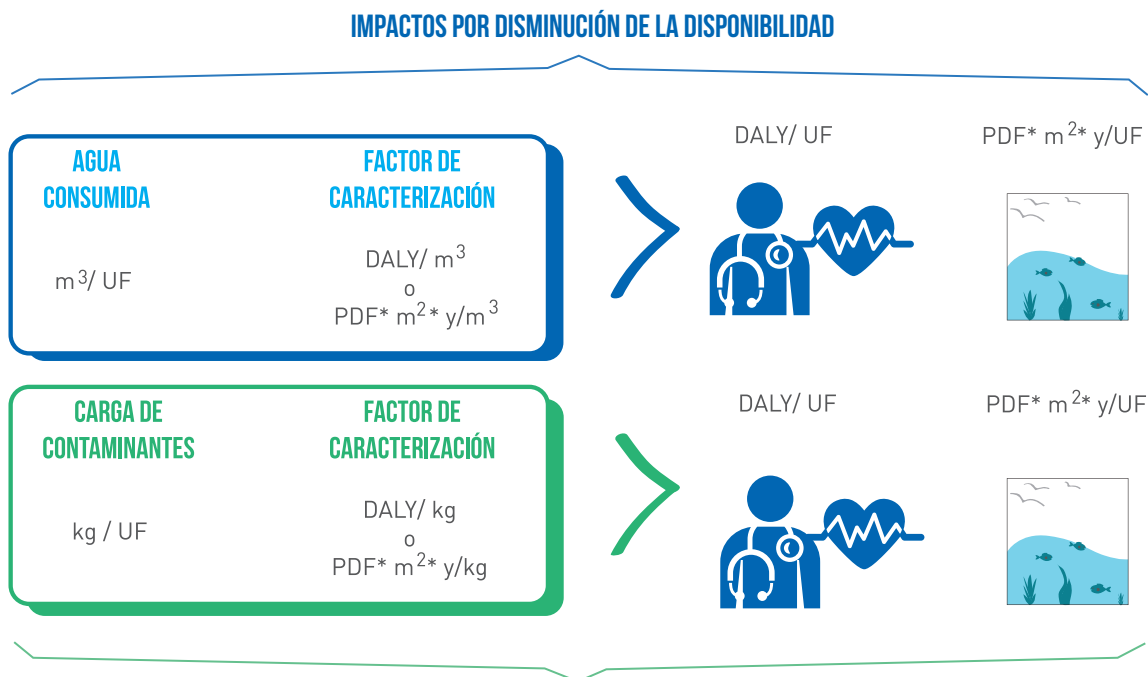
IMPACTOS POR DISMINUCIÓN DE LA DISPONIBILIDAD

AGUA CONSUMIDA

$m^3$/ UF

FACTOR DE CARACTERIZACIÓN

DALY/ $m^3$
o
PDF* $m^2$* y/$m^3$

DALY/ UF

PDF* $m^2$* y/UF

CARGA DE CONTAMINANTES

kg / UF

FACTOR DE CARACTERIZACIÓN

DALY/ kg
o
PDF* $m^2$* y/kg

DALY/ UF

PDF* $m^2$* y/UF